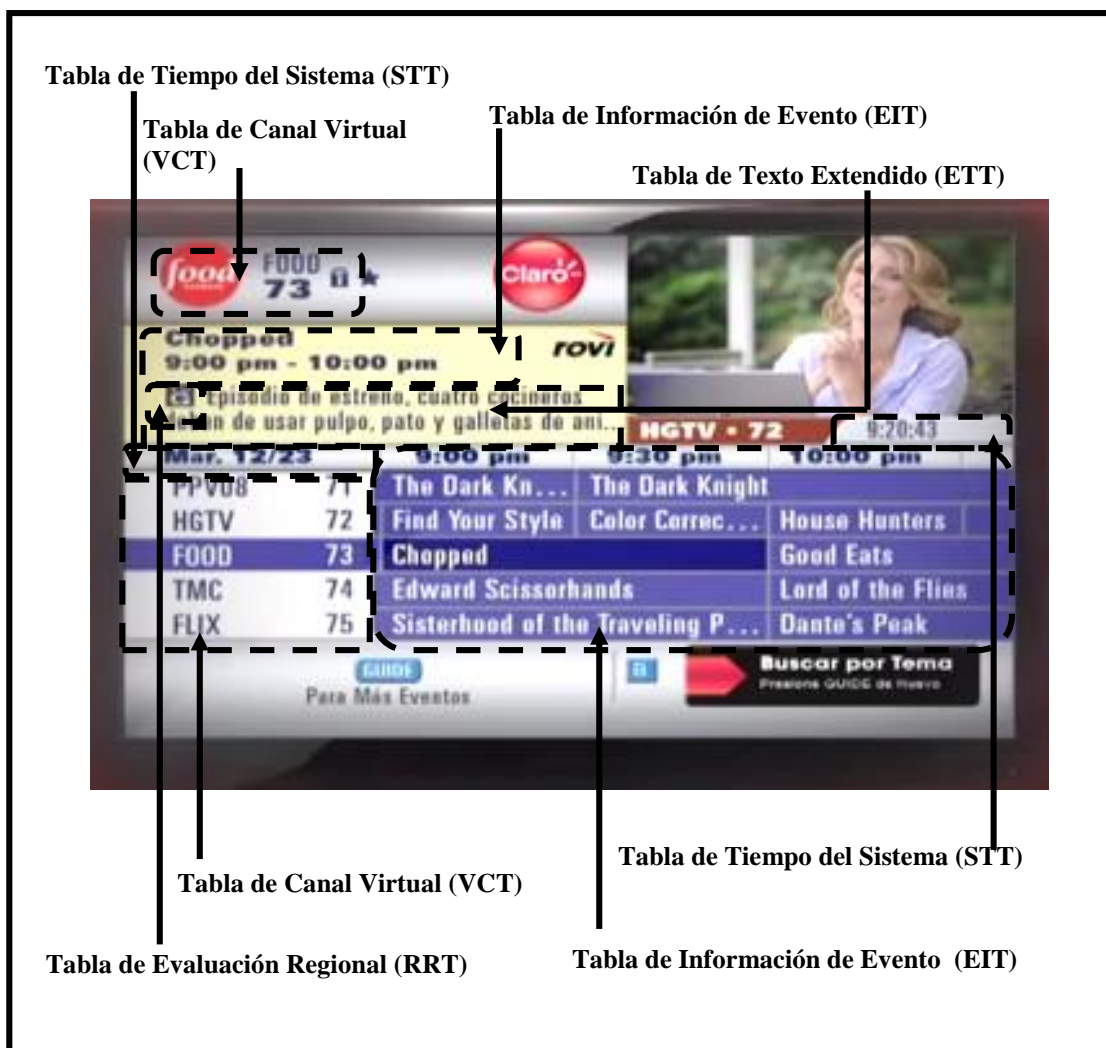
Tabla de Tiempo del Sistema (STT)

Tabla de Canal Virtual (VCT)

Tabla de Información de Evento (EIT)

Tabla de Texto Extendido (ETT)

food FOOD 73

Claro

Chopped
9:00 pm - 10:00 pm

rovi

Episodio de estreno, cuatro cocineros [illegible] de usar pulpo, pato y galletas de ani...

HGTV • 72

9:20:43

| Mar. 12/23 | | 9:00 pm | 9:30 pm | 10:00 pm |
|---|---|---|---|---|
| PPV08 | 71 | The Dark Kn... | The Dark Knight | |
| HGTV | 72 | Find Your Style | Color Correc... | House Hunters |
| FOOD | 73 | Chopped | | Good Eats |
| TMC | 74 | Edward Scissorhands | | Lord of the Flies |
| FLIX | 75 | Sisterhood of the Traveling P... | | Dante's Peak |

GUIDE
Para Más Eventos

B

Buscar por Tema
Presione GUIDE de Nuevo

Tabla de Tiempo del Sistema (STT)

Tabla de Canal Virtual (VCT)

Tabla de Evaluación Regional (RRT)

Tabla de Información de Evento (EIT)